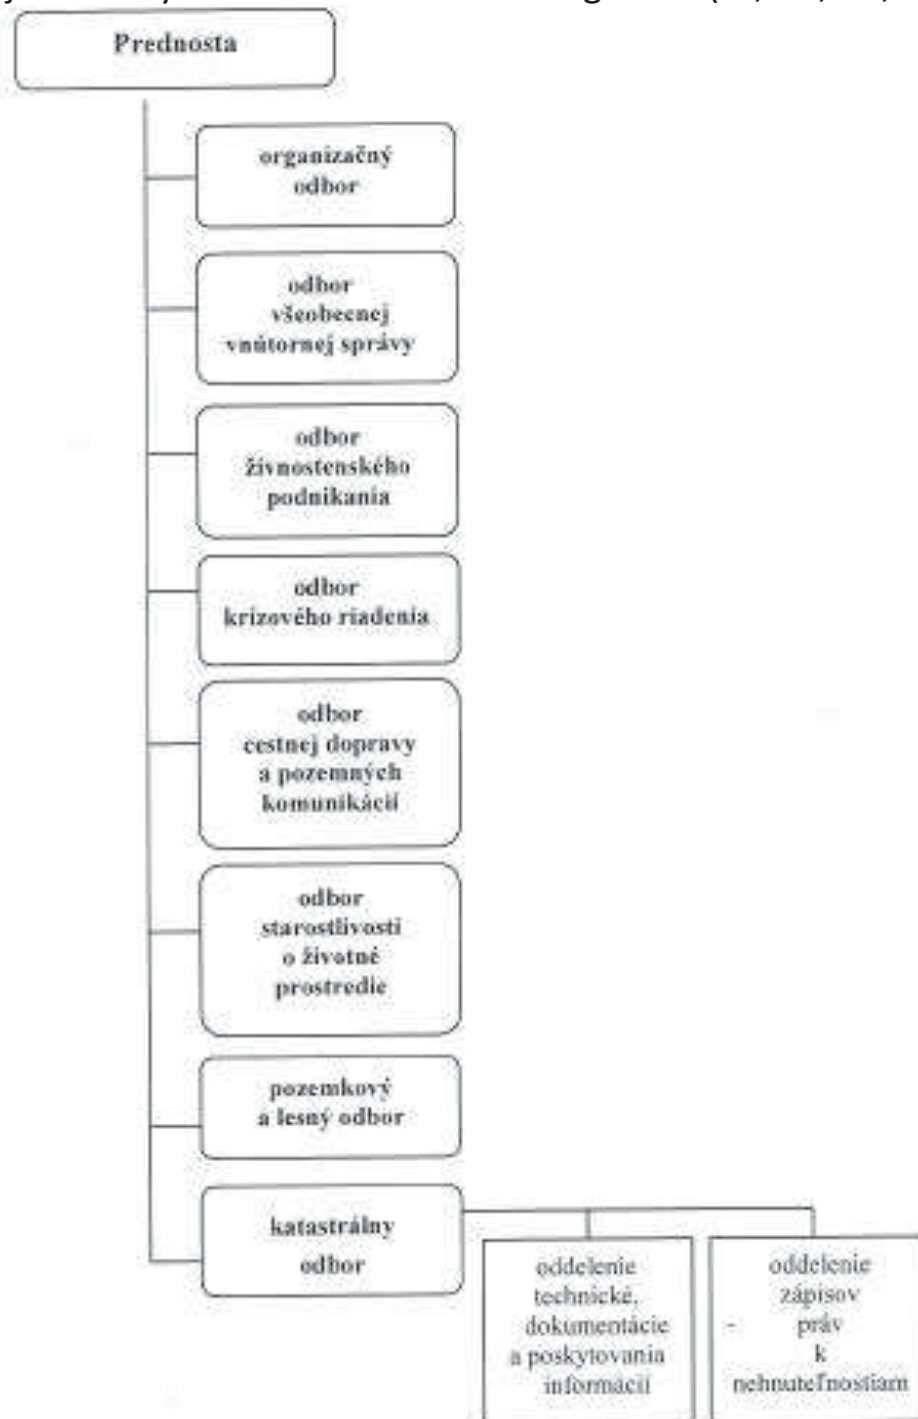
Prednosta

organizačný odbor

odbor všeobecnej vnútornej správy

odbor živnostenského podnikania

odbor krízového riadenia

odbor cestnej dopravy a pozemných komunikácií

odbor starostlivosti o životné prostredie

pozemkový a lesný odbor

katastrálny odbor

oddelenie technické, dokumentácie a poskytovania informácií

oddelenie zápisov - práv k nehnuteľnostiam